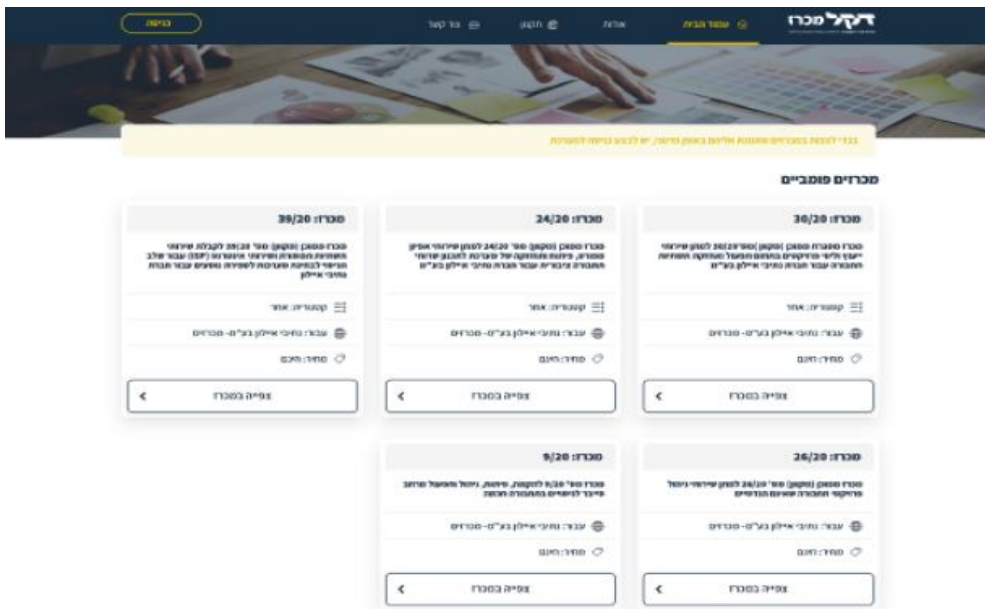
דקל מכרז

עמוד הבית

אודות

תקנון

צור קשר

כניסה

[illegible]

מכרזים פומביים

מכרז: 30/20

מכרז פומבי (מסגרת) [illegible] לשירותי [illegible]

קטגוריה: אחר

עבור: נתיבי איילון בע"מ - מכרזים

מחיר: חינם

צפייה במכרז

מכרז: 24/20

מכרז פומבי (מסגרת) מס' 24/20 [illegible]

קטגוריה: אחר

עבור: נתיבי איילון בע"מ - מכרזים

מחיר: חינם

צפייה במכרז

מכרז: 39/20

מכרז פומבי (מסגרת) מס' 39/20 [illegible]

קטגוריה: אחר

עבור: נתיבי איילון בע"מ - מכרזים

מחיר: חינם

צפייה במכרז

מכרז: 26/20

מכרז פומבי (מסגרת) מס' 26/20 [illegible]

עבור: נתיבי איילון בע"מ - מכרזים

מחיר: חינם

צפייה במכרז

מכרז: 9/20

מכרז מס' 9/20 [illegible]

עבור: נתיבי איילון בע"מ - מכרזים

מחיר: חינם

צפייה במכרז